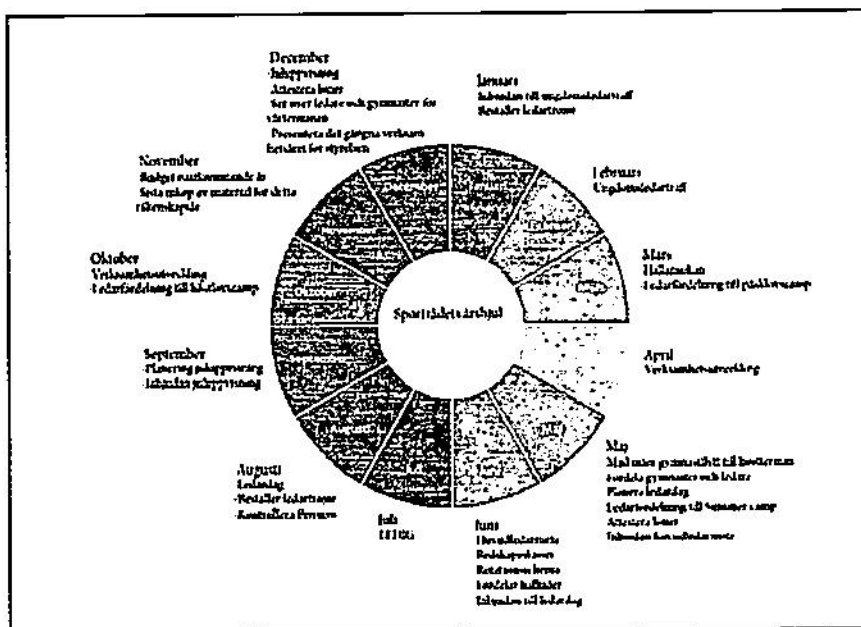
December
-Inhoppsträning
Attestera löner
Se över ledare och gymnaster för vårterminen
Presentera det gångna verksamhetsåret för styrelsen

Januari
Inbjudan till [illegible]
Beställ ledartröjor

Februari
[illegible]

Mars
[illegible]
Ledarfördelning till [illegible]

November
Budget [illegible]
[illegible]

Oktober
Verksamhetsutveckling
Ledarfördelning till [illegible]

Sportrådets årshjul

April
Verksamhetsutveckling

September
-Planering inhoppsträning
-Inbjudan inhoppsträning

Maj
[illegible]
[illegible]
Planera ledardag
Ledarfördelning till Sommar camp
Attestera löner
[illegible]

Augusti
Ledardag
-Beställ ledartröjor
-Kontrollera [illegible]

Juli
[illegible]

Juni
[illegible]
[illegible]
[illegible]
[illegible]
Inbjudan till ledardag